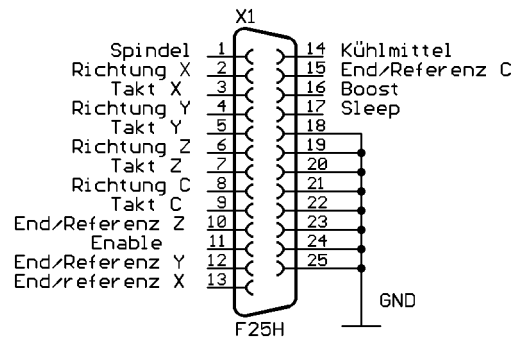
X1

Spindel 1
Richtung X 2
Takt X 3
Richtung Y 4
Takt Y 5
Richtung Z 6
Takt Z 7
Richtung C 8
Takt C 9
End/Referenz Z 10
Enable 11
End/Referenz Y 12
End/referenz X 13

14 Kühlmittel
15 End/Referenz C
16 Boost
17 Sleep
18
19
20
21
22
23
24
25

GND

F25H